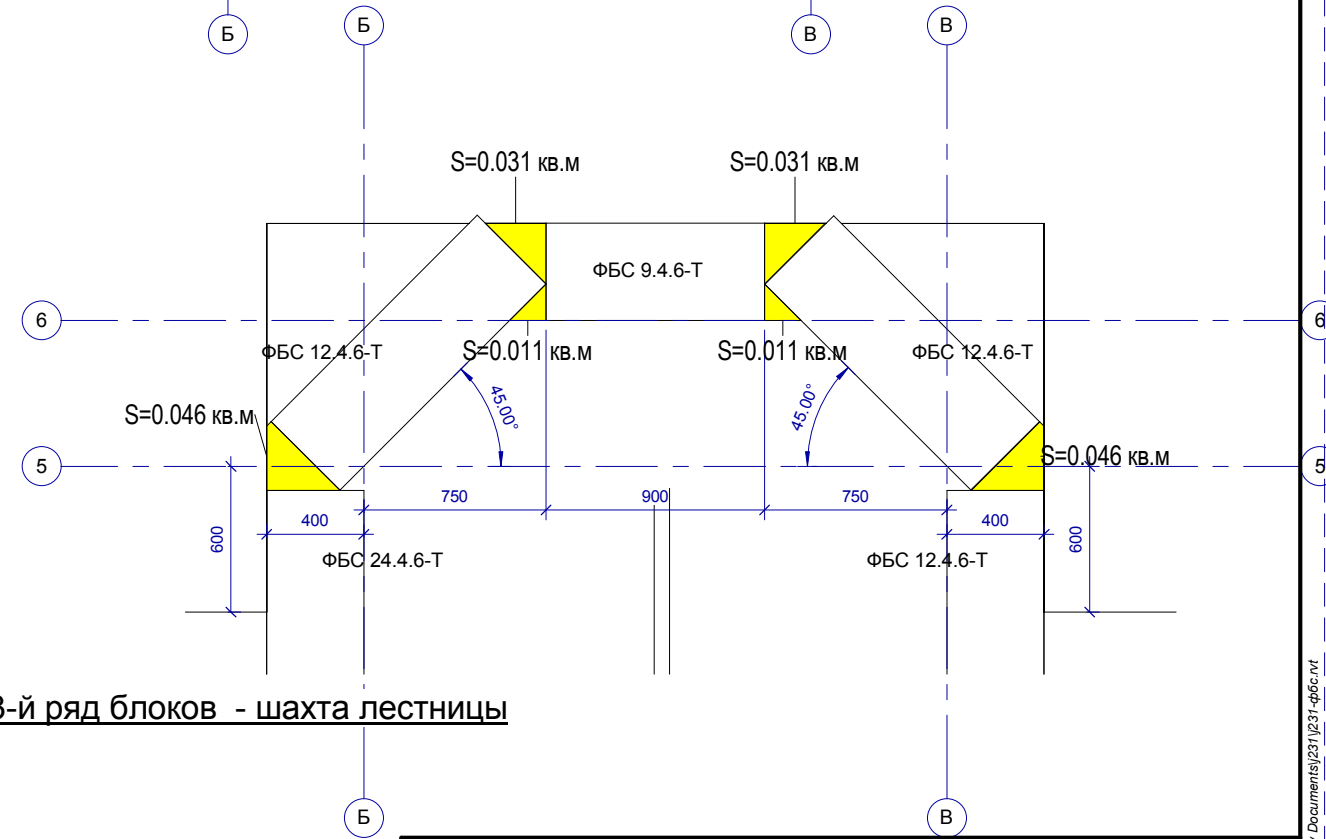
Б
Б
В
В

S=0.031 кв.м
S=0.031 кв.м

ФБС 9.4.6-Т

6
6

ФБС 12.4.6-Т
S=0.011 кв.м
S=0.011 кв.м
ФБС 12.4.6-Т

45.00°
45.00°

S=0.046 кв.м
S=0.046 кв.м

5
5

750
900
750
400
400
600
600

ФБС 24.4.6-Т
ФБС 12.4.6-Т

3-й ряд блоков - шахта лестницы

Б
В

Documents\231\231-фбс.rvt